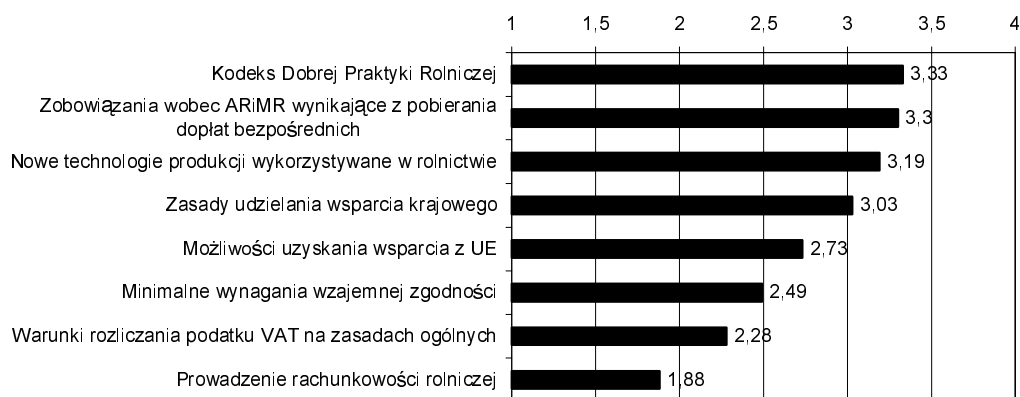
1 1,5 2 2,5 3 3,5 4

Kodeks Dobrej Praktyki Rolniczej 3,33

Zobowiązania wobec ARiMR wynikające z pobierania dopłat bezpośrednich 3,3

Nowe technologie produkcji wykorzystywane w rolnictwie 3,19

Zasady udzielania wsparcia krajowego 3,03

Możliwości uzyskania wsparcia z UE 2,73

Minimalne wynagania wzajemnej zgodności 2,49

Warunki rozliczania podatku VAT na zasadach ogólnych 2,28

Prowadzenie rachunkowości rolniczej 1,88